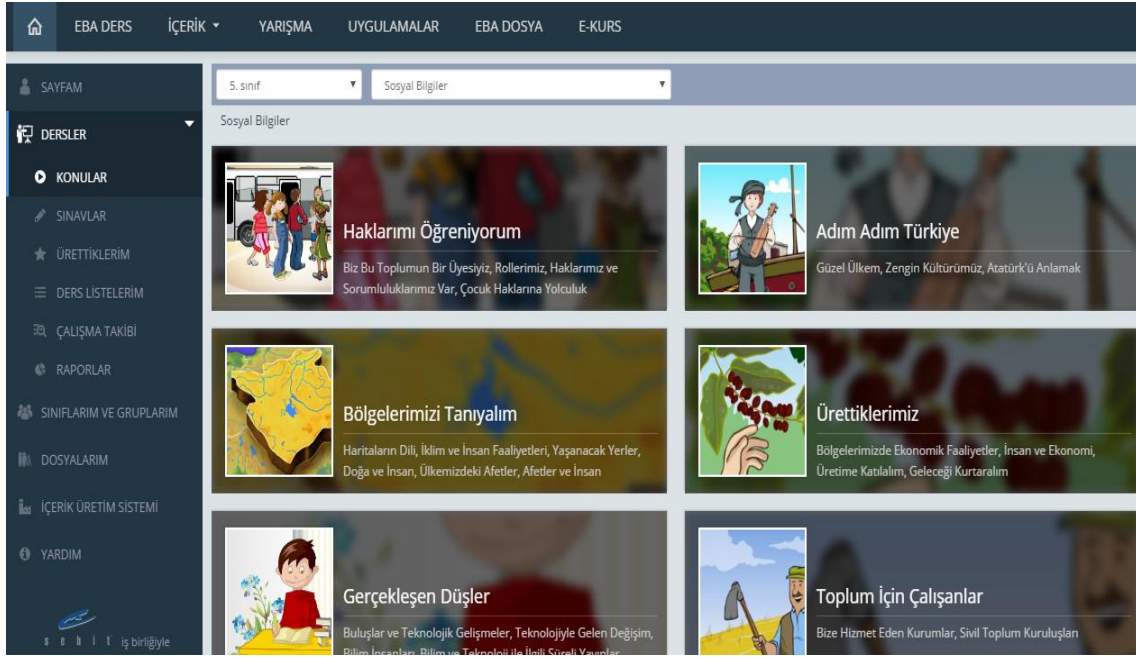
EBA DERS İÇERİK YARIŞMA UYGULAMALAR EBA DOSYA E-KURS

SAYFAM
DERSLER
KONULAR
SINAVLAR
ÜRETTİKLERİM
DERS LİSTELERİM
ÇALIŞMA TAKİBİ
RAPORLAR
SINIFLARIM VE GRUPLARIM
DOSYALARIM
İÇERİK ÜRETİM SİSTEMİ
YARDIM

s e b i t iş birliğiyle

5. sınıf
Sosyal Bilgiler

Sosyal Bilgiler

Haklarımı Öğreniyorum
Biz Bu Toplumun Bir Üyesiyiz, Rollerimiz, Haklarımız ve Sorumluluklarımız Var, Çocuk Haklarına Yolculuk

Adım Adım Türkiye
Güzel Ülkem, Zengin Kültürümüz, Atatürk'ü Anlamak

Bölgelerimizi Tanıyalım
Haritaların Dili, İklim ve İnsan Faaliyetleri, Yaşanacak Yerler, Doğa ve İnsan, Ülkemizdeki Afetler, Afetler ve İnsan

Ürettiklerimiz
Bölgelerimizde Ekonomik Faaliyetler, İnsan ve Ekonomi, Üretime Katılalım, Geleceği Kurtaralım

Gerçekleşen Düşler
Buluşlar ve Teknolojik Gelişmeler, Teknolojiyle Gelen Değişim, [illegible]

Toplum İçin Çalışanlar
Bize Hizmet Eden Kurumlar, Sivil Toplum Kuruluşları